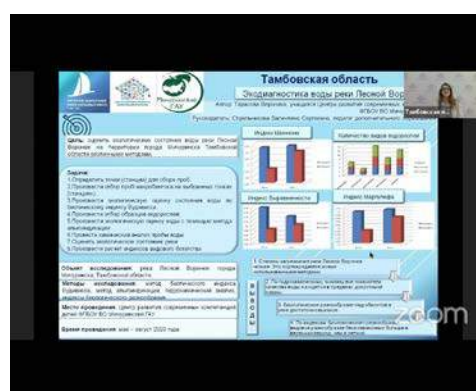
Тамбовская область

Экодиагностика воды реки Лесной Вор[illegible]

Автор: Тарасова Вероника, учащаяся Центра развития современных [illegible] ФГБОУ ВО Мичур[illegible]

Руководитель: Стрельникова Валентина Сергеевна, педагог дополнительного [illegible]

Цель: оценить экологическое состояние воды реки Лесной Воронеж на территории города Мичуринска Тамбовской области различными методами

Задачи:

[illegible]

Индекс Шеннона

Количество видов водорослей

Индекс Вудивисса

Индекс Маргалефа

Объект исследования: река Лесной Воронеж города Мичуринск Тамбовской области

Методы исследования: метод биотического индекса Вудивисса, метод альгоиндикации, гидрохимический анализ, индекс биологического разнообразия

Место проведения: Центр развития современных компетенций детей ФГБОУ ВО Мичуринский ГАУ

Время проведения: май – август 2020 года

ВЫВОДЫ

Тамбовская о...

zoom